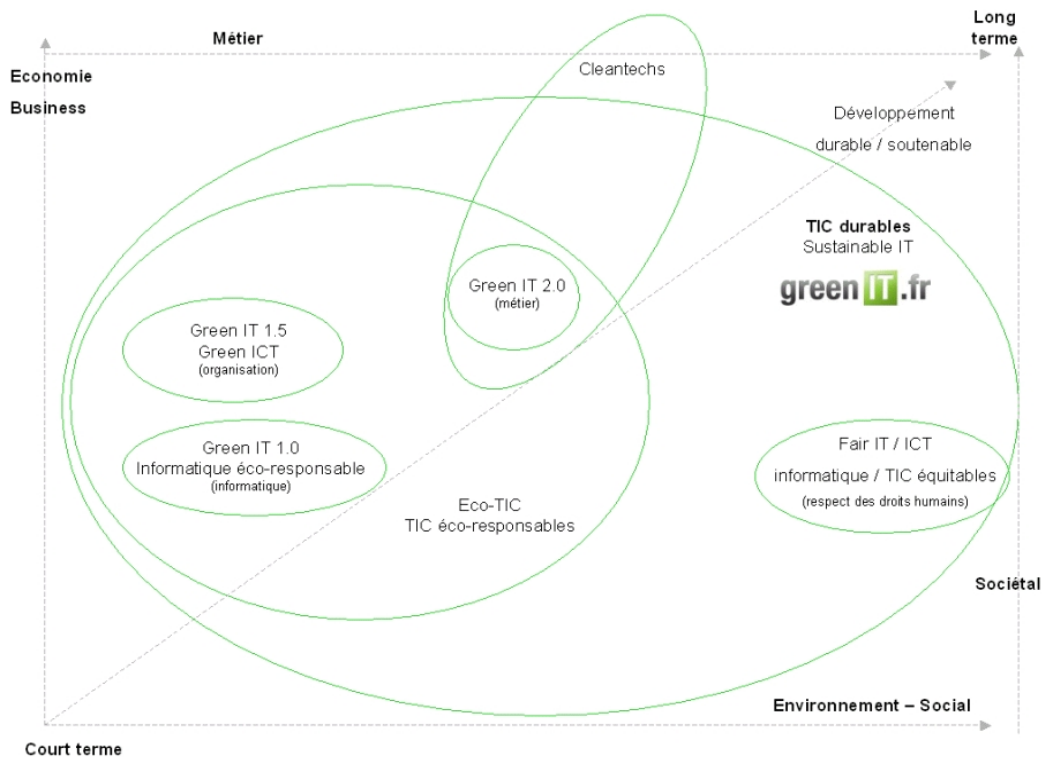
Métier

Long terme

Economie

Business

Cleantechs

Développement durable / soutenable

TIC durables
Sustainable IT

greenIT.fr

Green IT 2.0
(métier)

Green IT 1.5
Green ICT
(organisation)

Green IT 1.0
Informatique éco-responsable
(informatique)

Fair IT / ICT
informatique / TIC équitables
(respect des droits humains)

Eco-TIC
TIC éco-responsables

Sociétal

Environnement – Social

Court terme